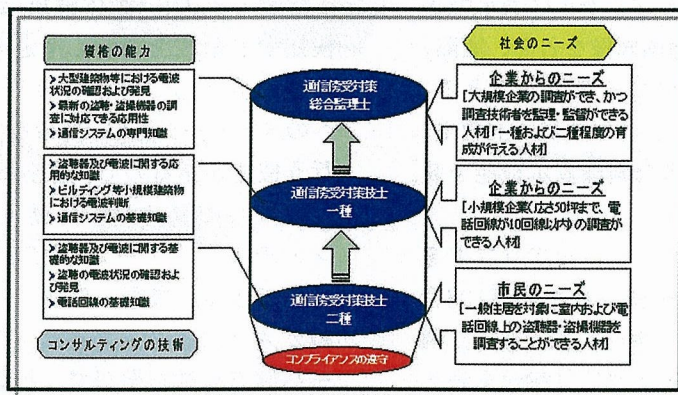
資格の能力

> 大型建築物等における電波状況の確認および発見
> 最新の盗聴・盗撮機器の調査に対応できる応用性
> 通信システムの専門知識

> 盗聴器及び電波に関する応用的な知識
> ビルディング等小規模建築物における電波判断
> 通信システムの基礎知識

> 盗聴器及び電波に関する基礎的な知識
> 盗聴の電波状況の確認および発見
> 電話回線の基礎知識

コンサルティングの技術

通信傍受対策総合監理士

通信傍受対策技士一種

通信傍受対策技士二種

コンプライアンスの遵守

社会のニーズ

企業からのニーズ
［大規模企業の調査ができ、かつ調査技術者を監理・監督ができる人材］「一種および二種程度の育成が行える人材」

企業からのニーズ
［小規模企業(広さ50坪まで、電話回線が10回線以内)の調査ができる人材］

市民のニーズ
［一般住居を対象に室内および電話回線上の盗聴器・盗撮機器を調査することができる人材］